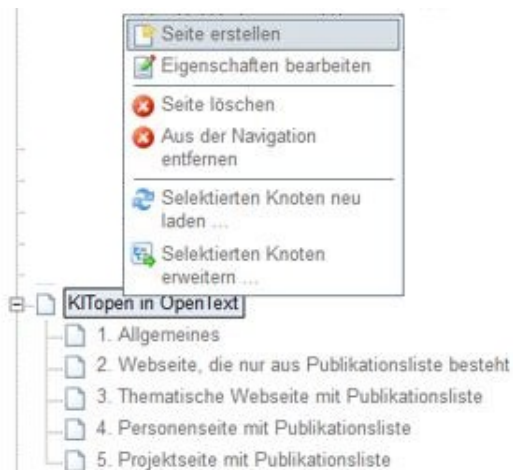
Seite erstellen
Eigenschaften bearbeiten
Seite löschen
Aus der Navigation entfernen
Selektierten Knoten neu laden ...
Selektierten Knoten erweitern ...

KITopen in OpenText
1. Allgemeines
2. Webseite, die nur aus Publikationsliste besteht
3. Thematische Webseite mit Publikationsliste
4. Personenseite mit Publikationsliste
5. Projektseite mit Publikationsliste